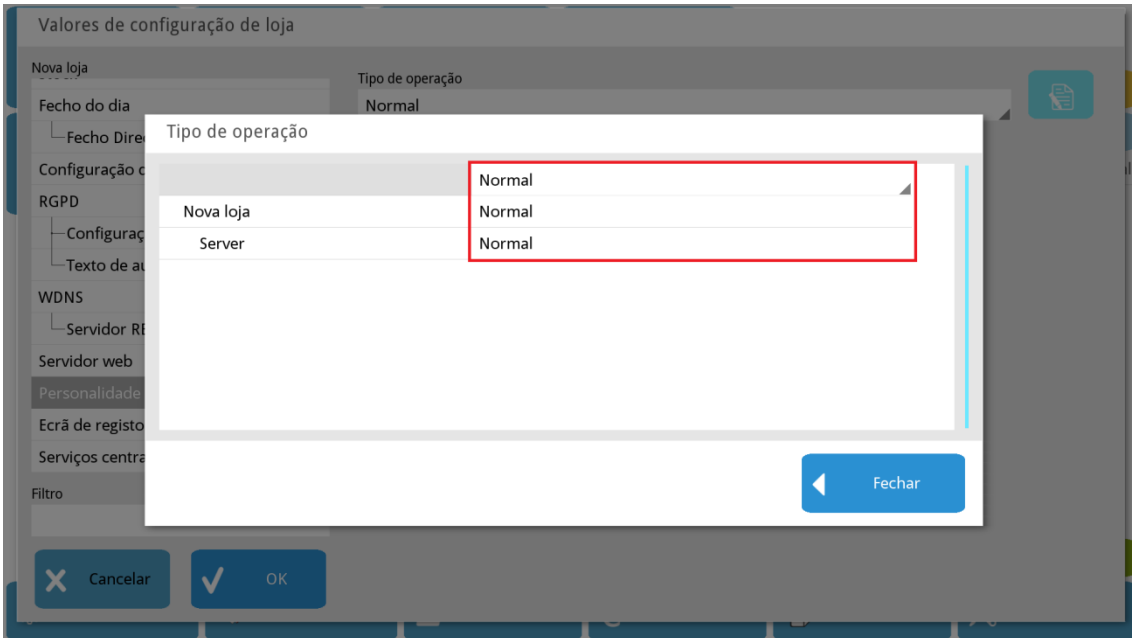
Valores de configuração de loja

Nova loja

Fecho do dia

Fecho Direc

Configuração c

RGPD

Configuraç

Texto de au

WDNS

Servidor RE

Servidor web

Personalidade

Ecrã de registo

Serviços centra

Filtro

Tipo de operação

Normal

Tipo de operação

|  | Normal |
|---|---|
| Nova loja | Normal |
| Server | Normal |

Fechar

Cancelar

OK